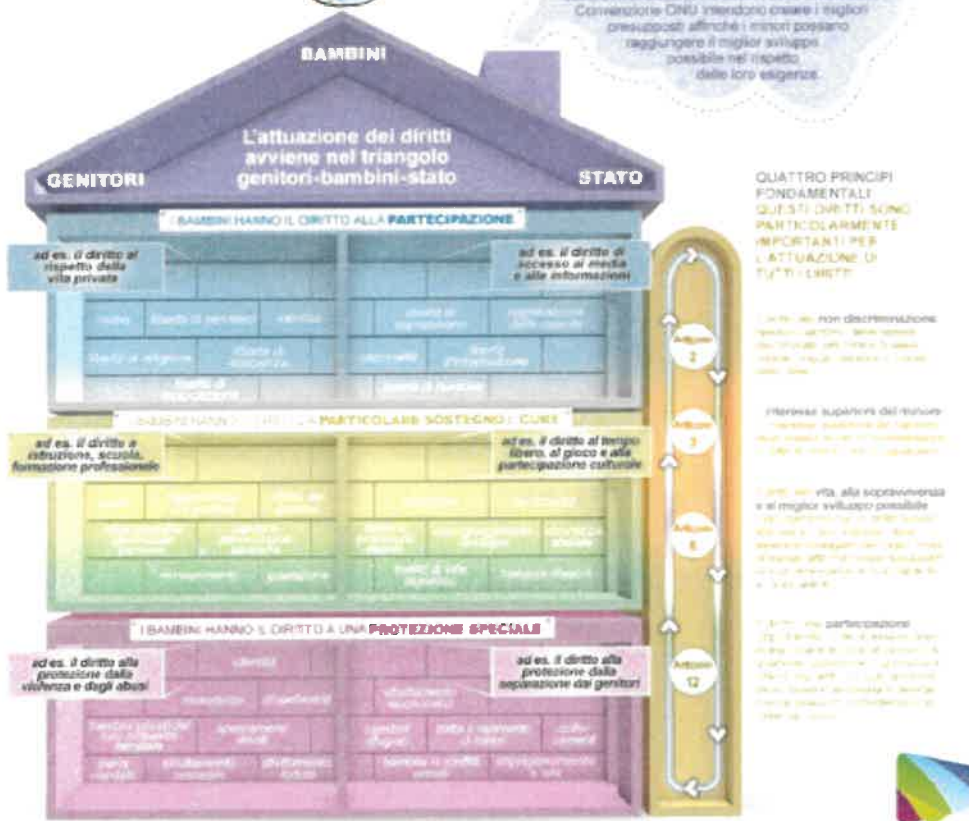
Convenzione ONU intendono creare i migliori presupposti affinché i minori possano raggiungere il miglior sviluppo possibile nel rispetto delle loro esigenze.

BAMBINI

GENITORI

STATO

L'attuazione dei diritti avviene nel triangolo genitori-bambini-stato

I BAMBINI HANNO IL DIRITTO ALLA PARTECIPAZIONE

ad es. il diritto al rispetto della vita privata

ad es. il diritto di accesso ai media e alle informazioni

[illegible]

I BAMBINI HANNO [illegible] PARTICOLARE SOSTEGNO E CURE

ad es. il diritto a istruzione, scuola, formazione professionale

ad es. il diritto al tempo libero, al gioco e alla partecipazione culturale

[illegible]

I BAMBINI HANNO IL DIRITTO A UNA PROTEZIONE SPECIALE

ad es. il diritto alla protezione dalla violenza e dagli abusi

ad es. il diritto alla protezione dalla separazione dai genitori

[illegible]

Articolo 2

Articolo 3

Articolo 6

Articolo 12

QUATTRO PRINCIPI FONDAMENTALI
QUESTI DIRITTI SONO PARTICOLARMENTE IMPORTANTI PER L'ATTUAZIONE DI TUTTI I DIRITTI

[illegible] non discriminazione
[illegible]

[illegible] interesse superiore del minore
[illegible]

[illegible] vita, alla sopravvivenza e al miglior sviluppo possibile
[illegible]

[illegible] partecipazione
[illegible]